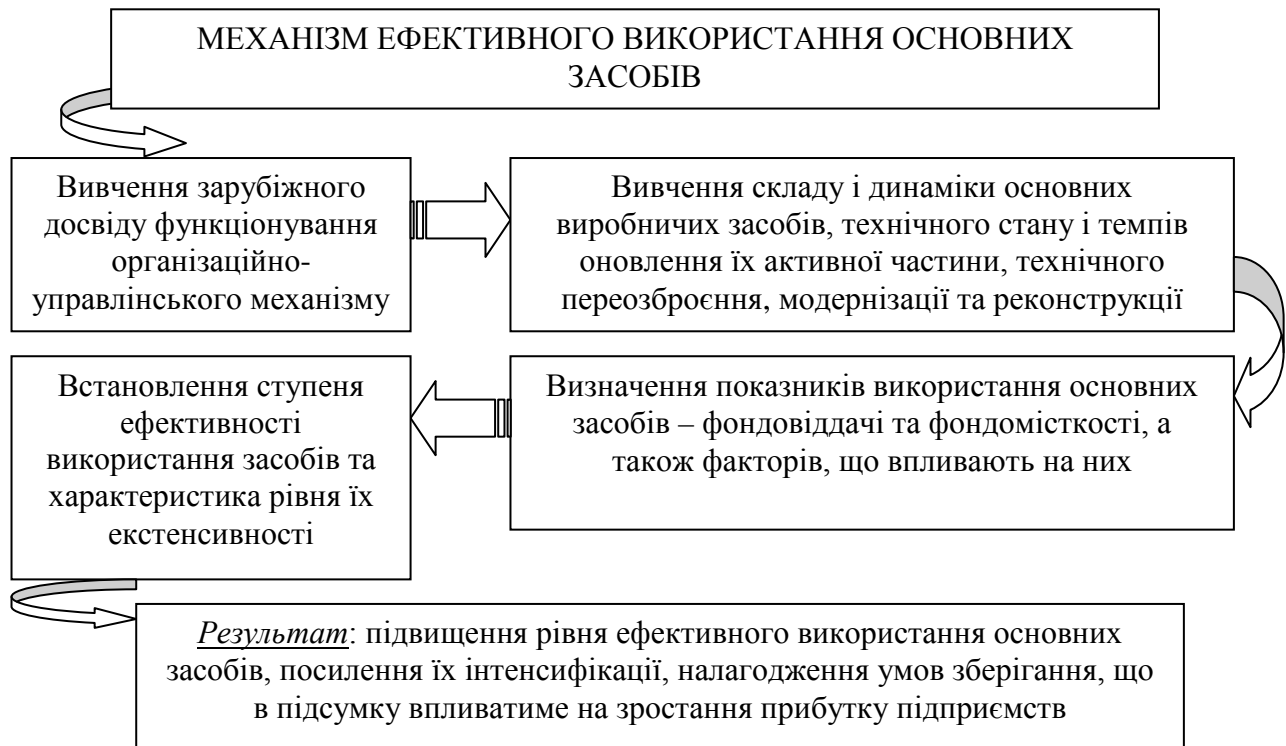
МЕХАНІЗМ ЕФЕКТИВНОГО ВИКОРИСТАННЯ ОСНОВНИХ ЗАСОБІВ

Вивчення зарубіжного досвіду функціонування організаційно-управлінського механізму

Вивчення складу і динаміки основних виробничих засобів, технічного стану і темпів оновлення їх активної частини, технічного переозброєння, модернізації та реконструкції

Визначення показників використання основних засобів – фондовіддачі та фондомісткості, а також факторів, що впливають на них

Встановлення ступеня ефективності використання засобів та характеристика рівня їх екстенсивності

Результат: підвищення рівня ефективного використання основних засобів, посилення їх інтенсифікації, налагодження умов зберігання, що в підсумку впливатиме на зростання прибутку підприємств